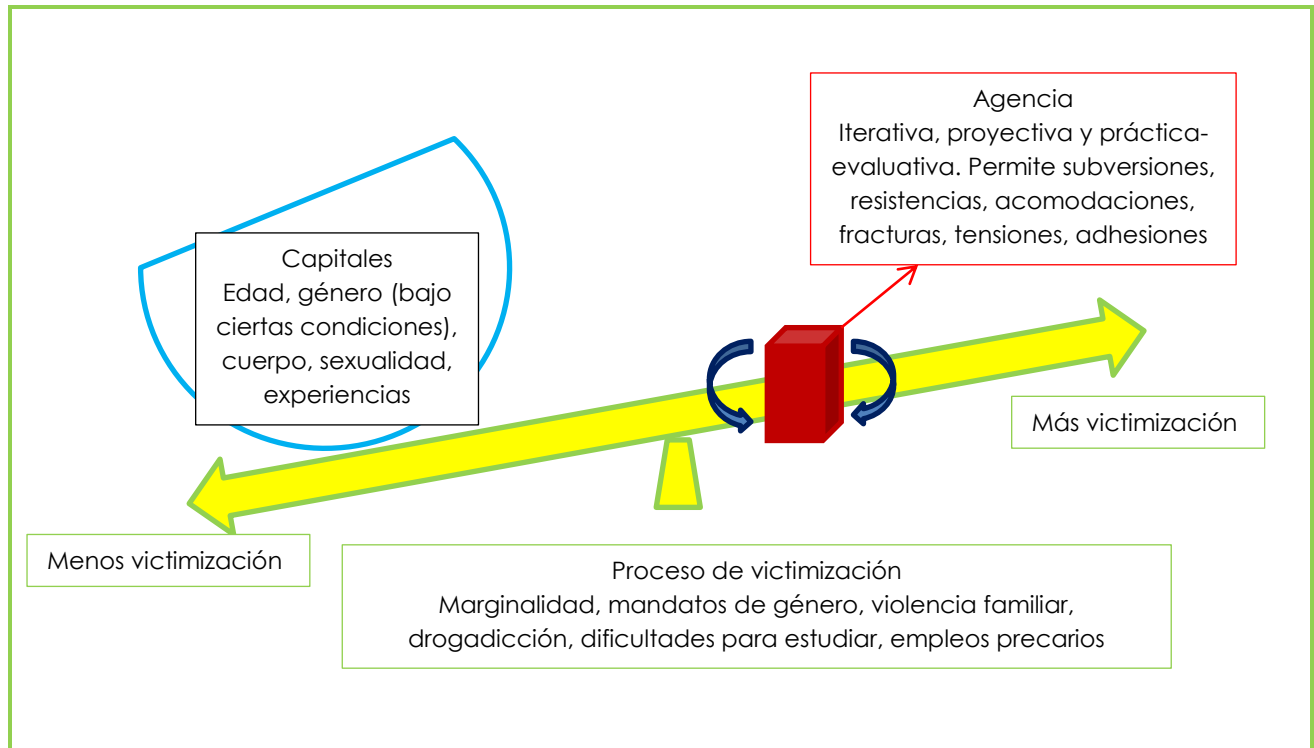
Agencia
Iterativa, proyectiva y práctica-evaluativa. Permite subversiones, resistencias, acomodaciones, fracturas, tensiones, adhesiones

Capitales
Edad, género (bajo ciertas condiciones), cuerpo, sexualidad, experiencias

Más victimización

Menos victimización

Proceso de victimización
Marginalidad, mandatos de género, violencia familiar, drogadicción, dificultades para estudiar, empleos precarios